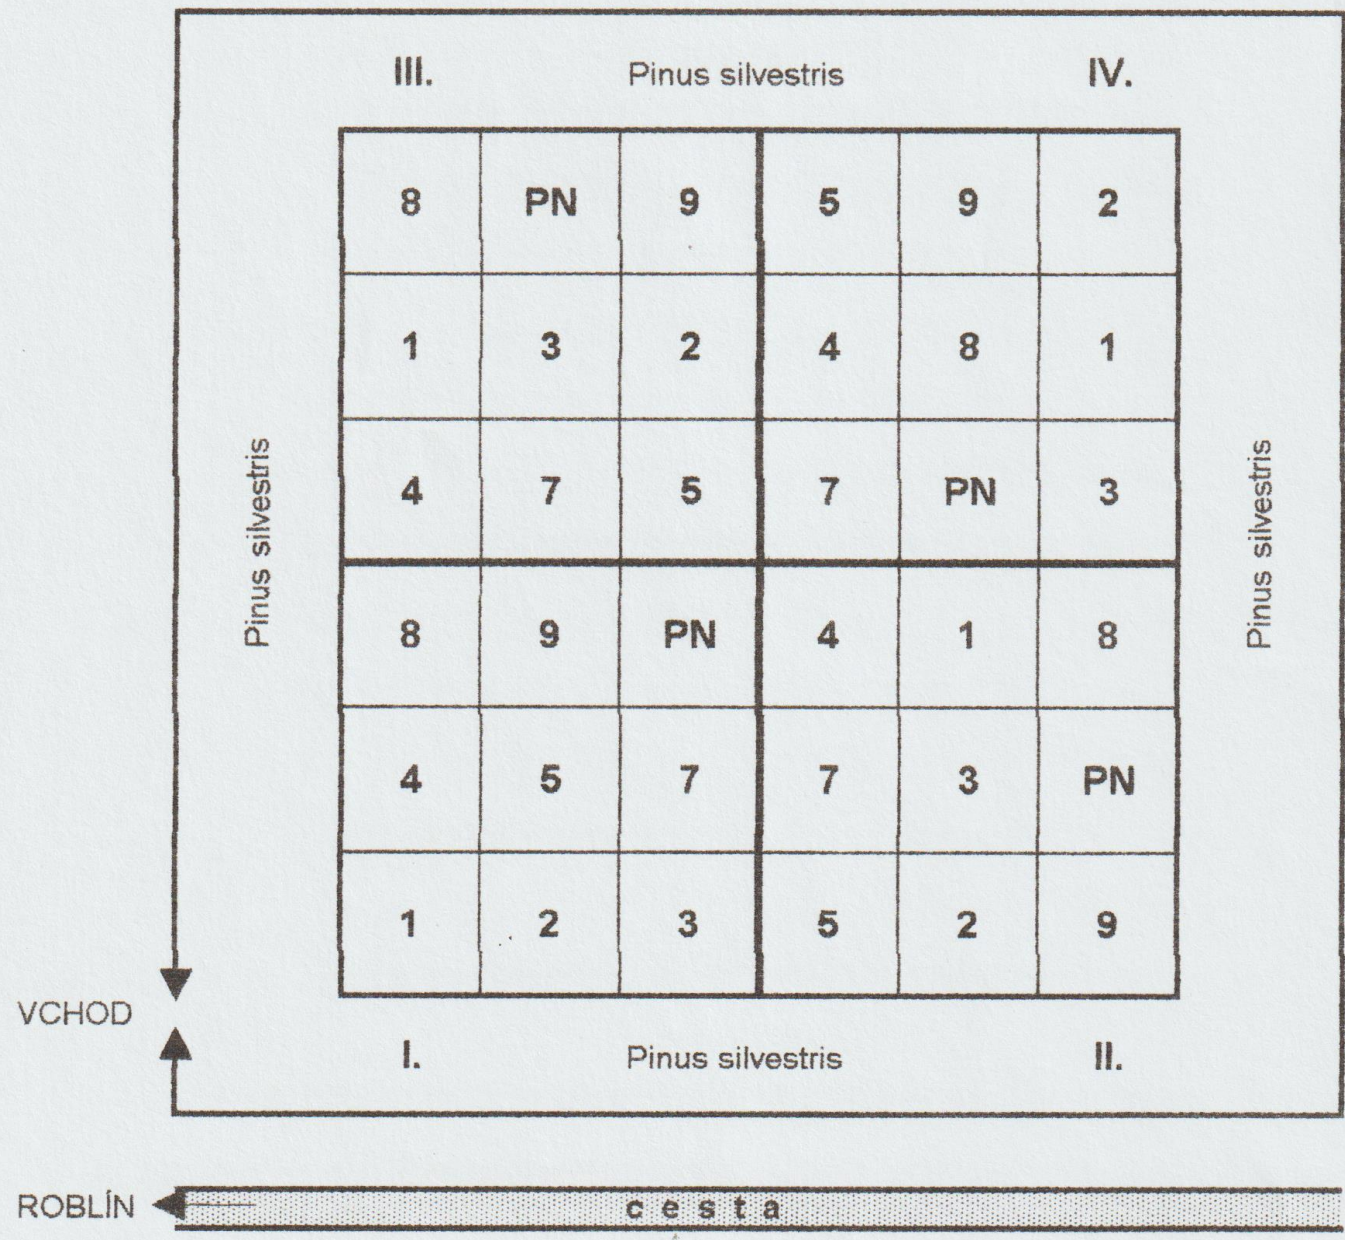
III. Pinus silvestris IV.

| 8 | PN | 9 | 5 | 9 | 2 |
|---|---|---|---|---|---|
| 1 | 3 | 2 | 4 | 8 | 1 |
| 4 | 7 | 5 | 7 | PN | 3 |
| 8 | 9 | PN | 4 | 1 | 8 |
| 4 | 5 | 7 | 7 | 3 | PN |
| 1 | 2 | 3 | 5 | 2 | 9 |

Pinus silvestris

Pinus silvestris

VCHOD

I. Pinus silvestris II.

ROBLÍN

c e s t a